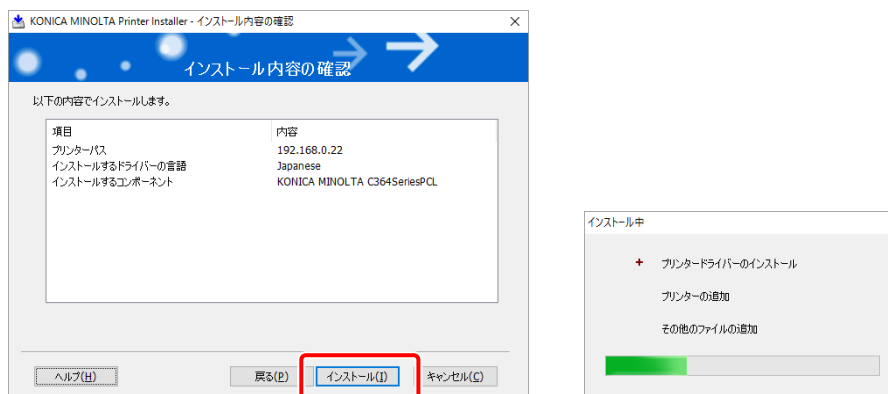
KONICA MINOLTA Printer Installer - インストール内容の確認

インストール内容の確認

以下の内容でインストールします。

| 項目 | 内容 |
|---|---|
| プリンターパス | 192.168.0.22 |
| インストールするドライバーの言語 | Japanese |
| インストールするコンポーネント | KONICA MINOLTA C364SeriesPCL |

ヘルプ(H)
戻る(B)
インストール(I)
キャンセル(C)

インストール中

+ プリンタードライバーのインストール
プリンターの追加
その他のファイルの追加